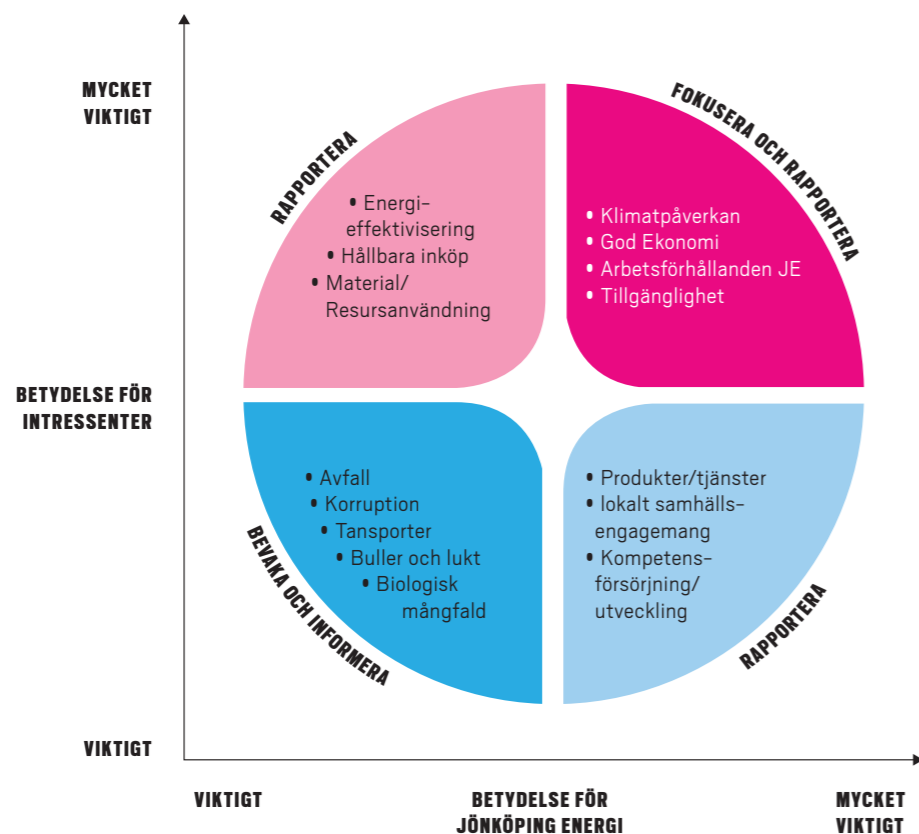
MYCKET VIKTIGT

RAPPORTERA

• Energieffektivisering
• Hållbara inköp
• Material/ Resursanvändning

FOKUSERA OCH RAPPORTERA

• Klimatpåverkan
• God Ekonomi
• Arbetsförhållanden JE
• Tillgänglighet

BETYDELSE FÖR INTRESSENTER

• Avfall
• Korruption
• Tansporter
• Buller och lukt
• Biologisk mångfald

BEVAKA OCH INFORMERA

• Produkter/tjänster
• lokalt samhällsengagemang
• Kompetensförsörjning/ utveckling

RAPPORTERA

VIKTIGT

VIKTIGT

BETYDELSE FÖR JÖNKÖPING ENERGI

MYCKET VIKTIGT